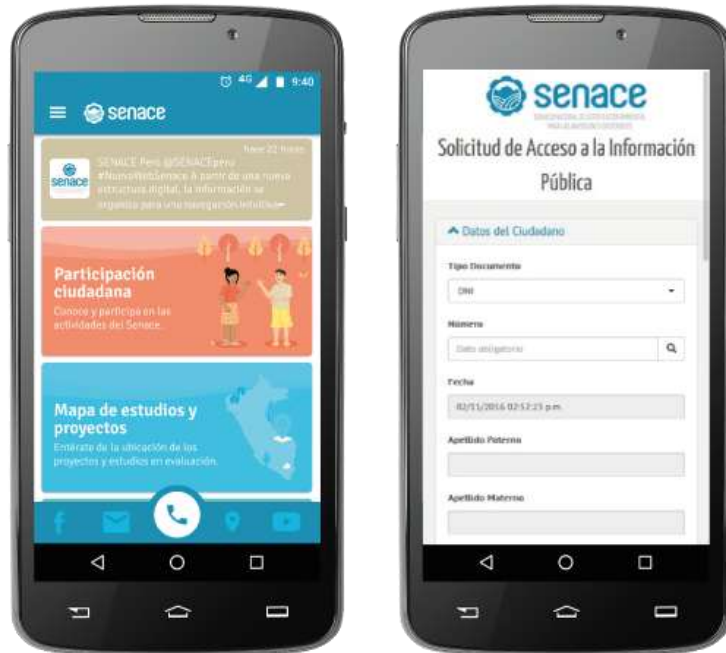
4G 9:40

senace

hace 22 horas

senace

SENACE Perú @SENACEperu #NuevaWebSenace A partir de una nueva estructura digital, la información se organiza para una navegación intuitiva

Participación ciudadana

Conoce y participa en las actividades del Senace.

Mapa de estudios y proyectos

Entérate de la ubicación de los proyectos y estudios en evaluación.

senace

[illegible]

Solicitud de Acceso a la Información Pública

Datos del Ciudadano

Tipo Documento

DNI

Número

Dato obligatorio

Fecha

02/11/2016 02:52:23 p.m.

Apellido Paterno

Apellido Materno